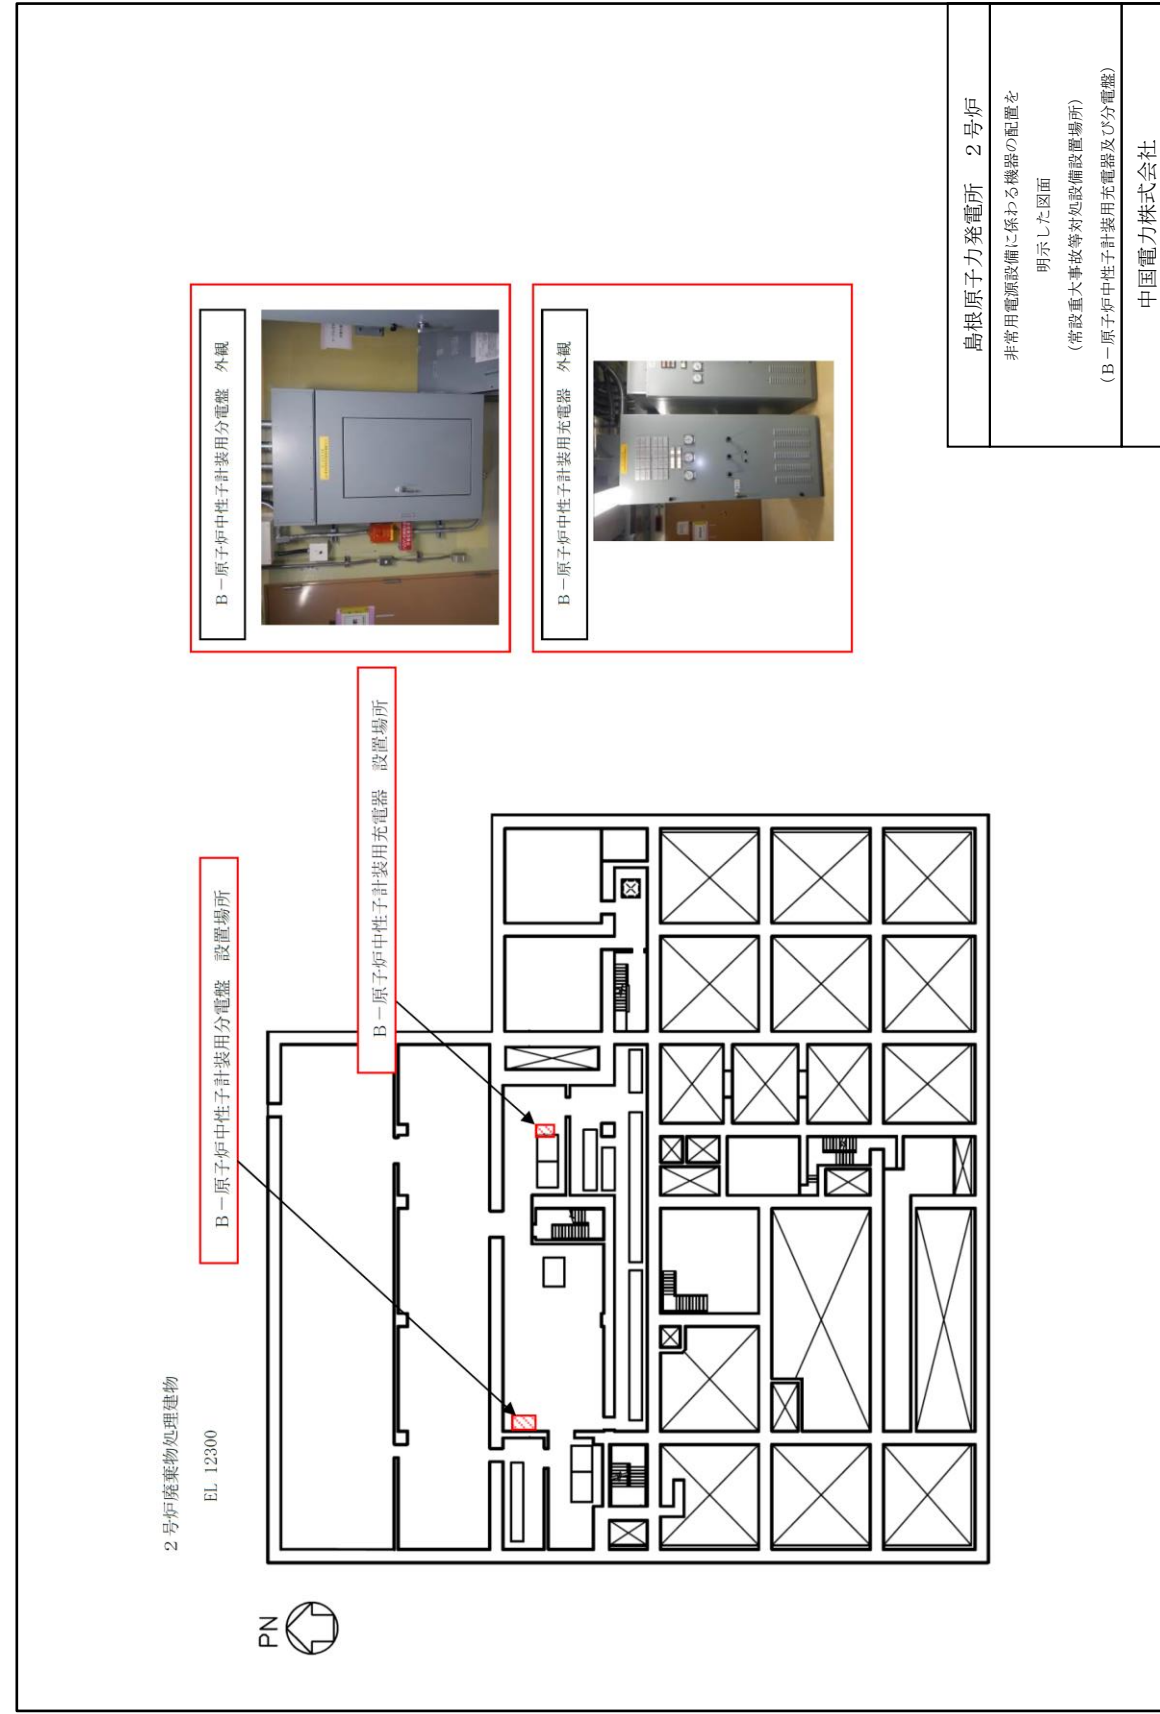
島根原子力発電所　２号炉

非常用電源設備に係わる機器の配置を明示した図面

（常設重大事故等対処設備設置場所）

（Ｂ－原子炉中性子計装用充電器及び分電盤）

中国電力株式会社

Ｂ－原子炉中性子計装用分電盤　外観

Ｂ－原子炉中性子計装用充電器　外観

Ｂ－原子炉中性子計装用充電器　設置場所

Ｂ－原子炉中性子計装用分電盤　設置場所

２号炉廃棄物処理建物

EL 12300

PN